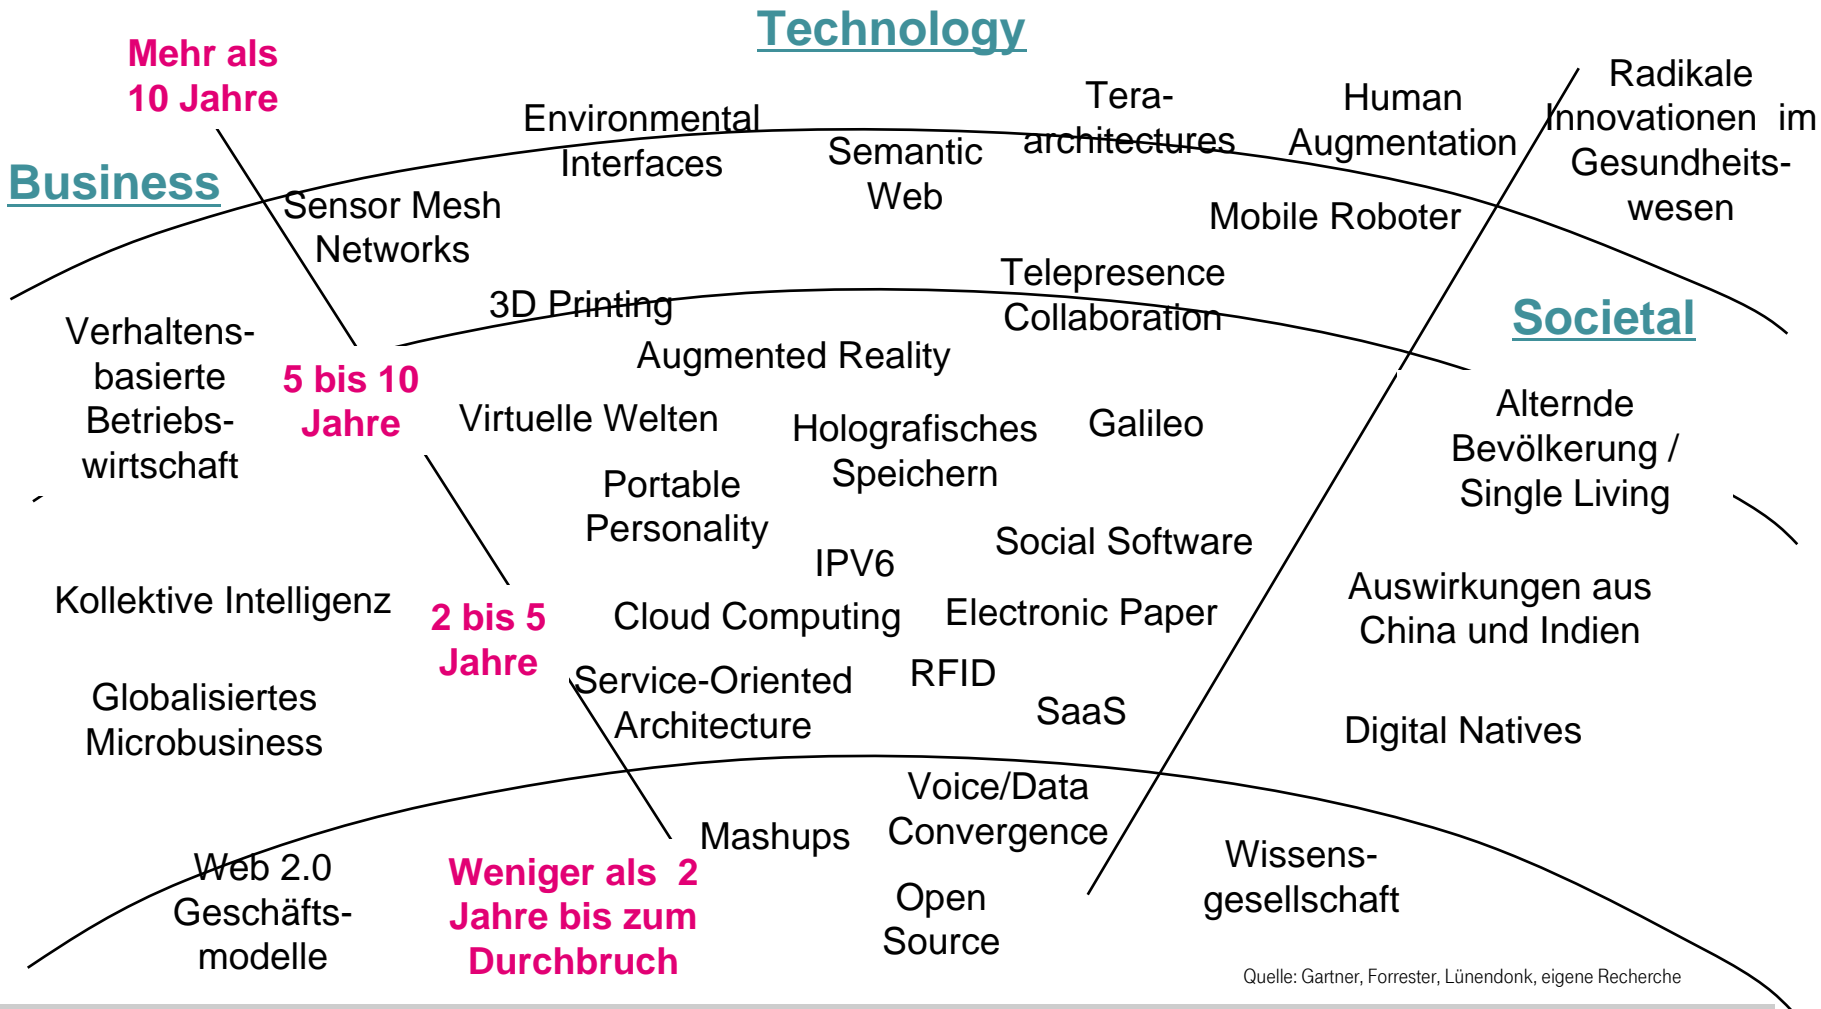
Technology

Mehr als 10 Jahre

Business

Environmental Interfaces

Semantic Web

Tera-architectures

Human Augmentation

Radikale Innovationen im Gesundheits-wesen

Sensor Mesh Networks

Mobile Roboter

3D Printing

Telepresence Collaboration

Societal

Verhaltens-basierte Betriebs-wirtschaft

5 bis 10 Jahre

Augmented Reality

Virtuelle Welten

Holografisches Speichern

Galileo

Alternde Bevölkerung / Single Living

Portable Personality

IPV6

Social Software

Kollektive Intelligenz

2 bis 5 Jahre

Cloud Computing

Electronic Paper

Auswirkungen aus China und Indien

Globalisiertes Microbusiness

Service-Oriented Architecture

RFID

SaaS

Digital Natives

Voice/Data Convergence

Mashups

Web 2.0 Geschäfts-modelle

Weniger als 2 Jahre bis zum Durchbruch

Open Source

Wissens-gesellschaft

Quelle: Gartner, Forrester, Lünendonk, eigene Recherche